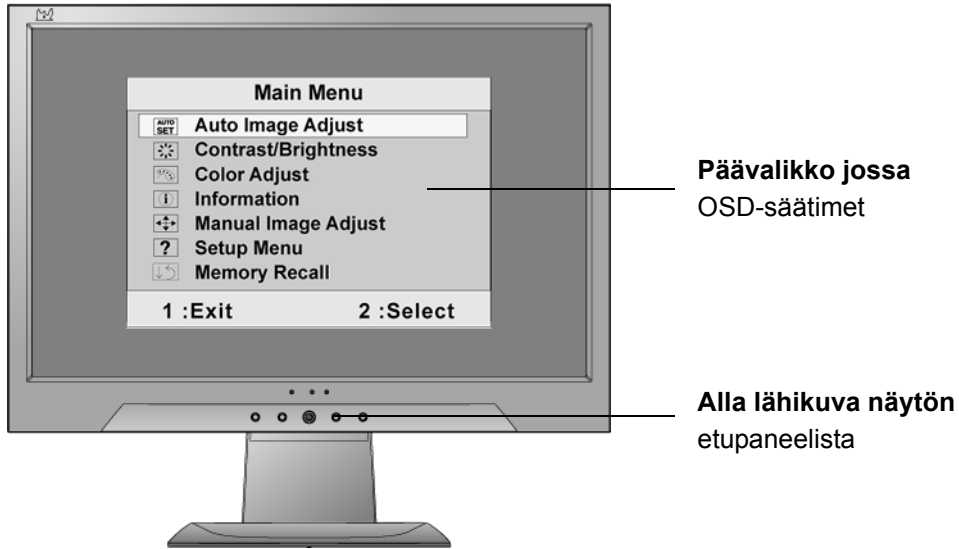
Main Menu
AUTO SET Auto Image Adjust
Contrast/Brightness
Color Adjust
i Information
Manual Image Adjust
? Setup Menu
Memory Recall
1 :Exit 2 :Select

**Päävalikko jossa**
OSD-säätimet

**Alla lähikuva näytön**
etupaneelista